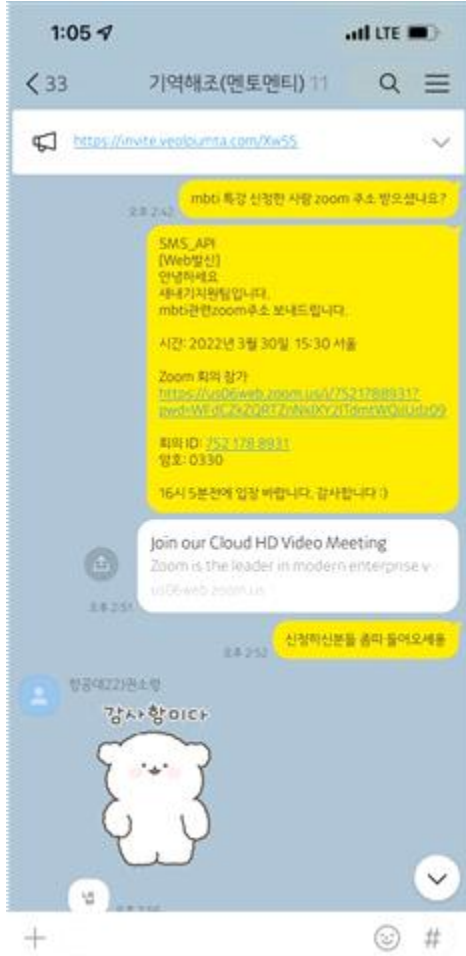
1:05

LTE

< 33 기역해조(멘토멘티) 11

https://invite.yeolpumta.com/Xw55

mbti 특강 신청한 사람 zoom 주소 받으셨나요?

오후 2:42

SMS_API
[Web발신]
안녕하세요
새내기지원팀입니다.
mbti관련zoom주소 보내드립니다.

시간: 2022년 3월 30일 15:30 서울

Zoom 회의 참가
https://us06web.zoom.us/j/75217889317pwd=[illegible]

회의 ID: 752 178 8931
암호: 0330

16시 5분전에 입장 바랍니다. 감사합니다 :)

Join our Cloud HD Video Meeting
Zoom is the leader in modern enterprise v
us06web.zoom.us

오후 2:51

오후 2:52

신청하신분들 줌따 들어오세용

항공대22)권소향

감사합미다

넹

오후 2:56